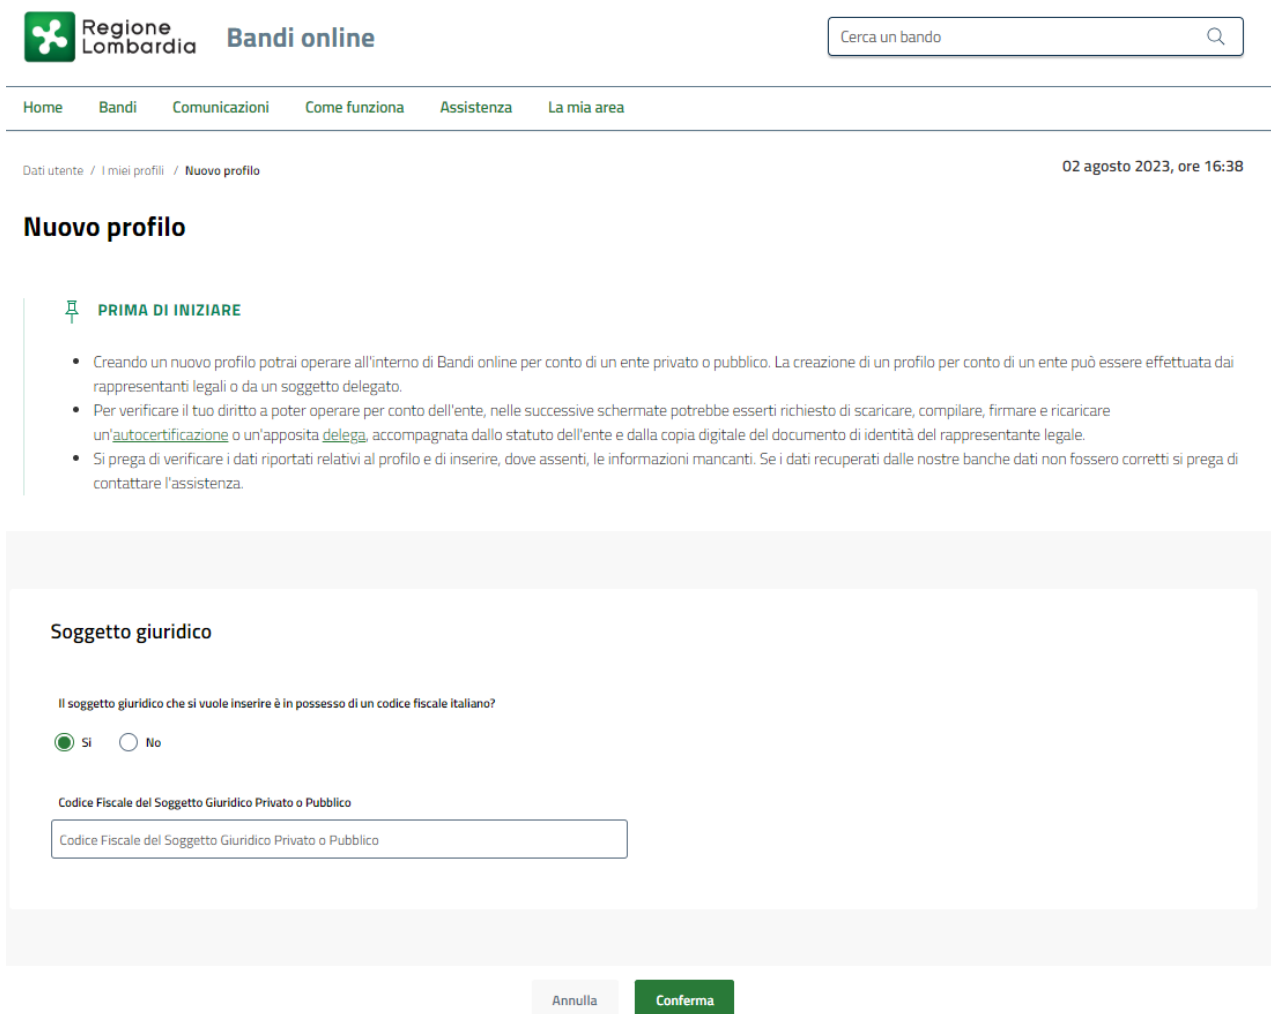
Regione Lombardia Bandi online

Cerca un bando

Home Bandi Comunicazioni Come funziona Assistenza La mia area

Dati utente / I miei profili / Nuovo profilo

02 agosto 2023, ore 16:38

Nuovo profilo

PRIMA DI INIZIARE

- Creando un nuovo profilo potrai operare all'interno di Bandi online per conto di un ente privato o pubblico. La creazione di un profilo per conto di un ente può essere effettuata dai rappresentanti legali o da un soggetto delegato.
- Per verificare il tuo diritto a poter operare per conto dell'ente, nelle successive schermate potrebbe esserti richiesto di scaricare, compilare, firmare e ricaricare un'autocertificazione o un'apposita delega, accompagnata dallo statuto dell'ente e dalla copia digitale del documento di identità del rappresentante legale.
- Si prega di verificare i dati riportati relativi al profilo e di inserire, dove assenti, le informazioni mancanti. Se i dati recuperati dalle nostre banche dati non fossero corretti si prega di contattare l'assistenza.

Soggetto giuridico

Il soggetto giuridico che si vuole inserire è in possesso di un codice fiscale italiano?

Sì No

Codice Fiscale del Soggetto Giuridico Privato o Pubblico

Codice Fiscale del Soggetto Giuridico Privato o Pubblico

Annulla Conferma